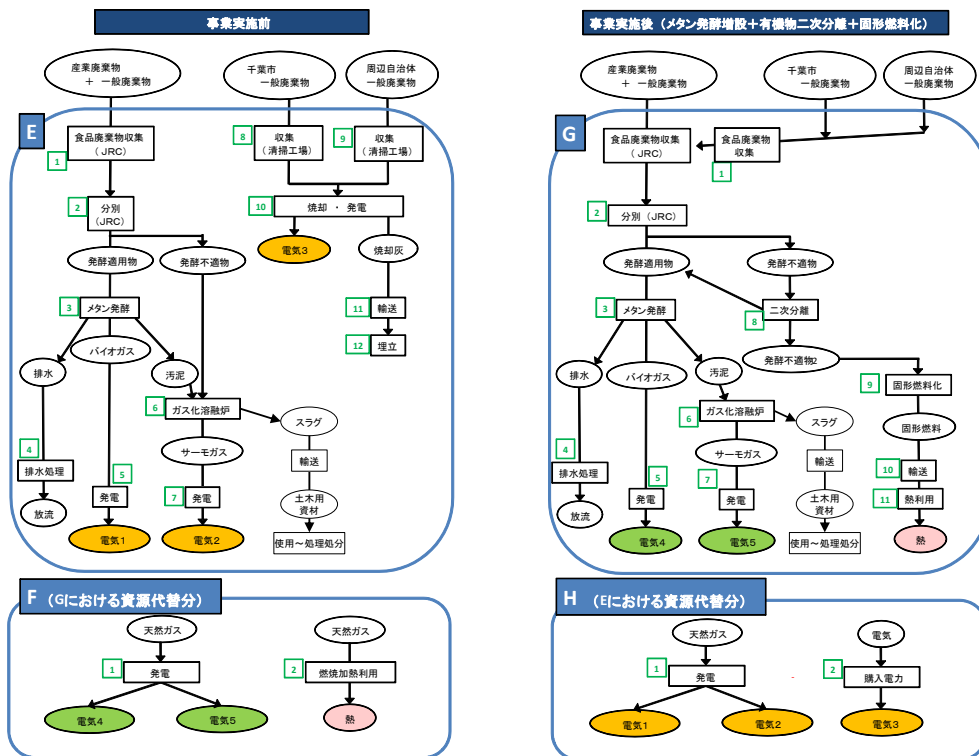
事業実施前

産業廃棄物 ＋ 一般廃棄物

千葉市 一般廃棄物

周辺自治体 一般廃棄物

E

1 食品廃棄物収集 （JRC）

8 収集 （清掃工場）

9 収集 （清掃工場）

10 焼却 ・ 発電

電気3

焼却灰

11 輸送

12 埋立

2 分別 （JRC）

発酵適用物

発酵不適物

3 メタン発酵

バイオガス

排水

汚泥

6 ガス化溶融炉

スラグ

サーモガス

輸送

4 排水処理

5 発電

7 発電

土木用 資材

放流

電気1

電気2

使用～処理処分

事業実施後（メタン発酵増設＋有機物二次分離＋固形燃料化）

産業廃棄物 ＋ 一般廃棄物

千葉市 一般廃棄物

周辺自治体 一般廃棄物

G

食品廃棄物収集 （JRC）

食品廃棄物 収集

1

2 分別（JRC）

発酵適用物

発酵不適物

3 メタン発酵

8 二次分離

発酵不適物2

排水

バイオガス

汚泥

9 固形燃料化

6 ガス化溶融炉

スラグ

固形燃料

4 排水処理

サーモガス

輸送

10 輸送

5 発電

7 発電

土木用 資材

11 熱利用

放流

電気4

電気5

使用～処理処分

熱

F （Gにおける資源代替分）

天然ガス

天然ガス

1 発電

2 燃焼加熱利用

電気4

電気5

熱

H （Eにおける資源代替分）

天然ガス

電気

1 発電

2 購入電力

電気1

電気2

電気3